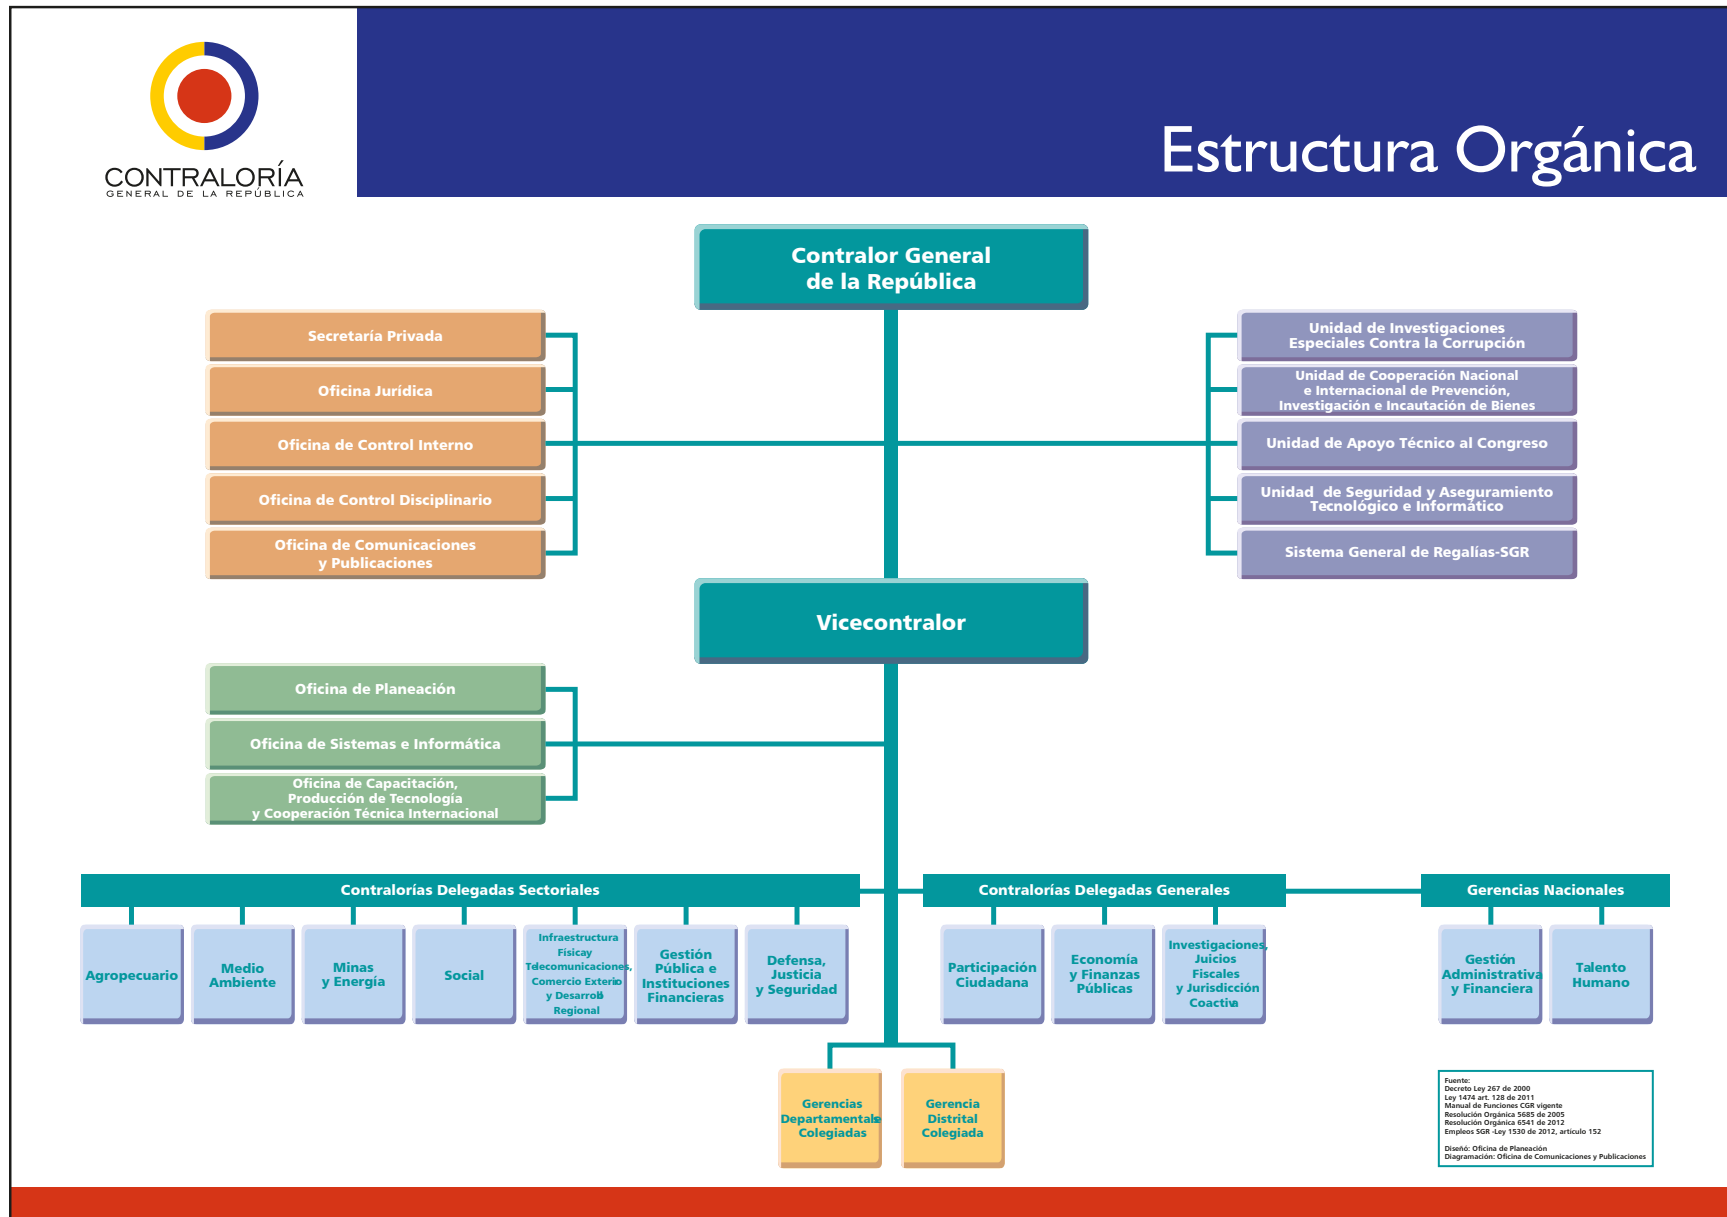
CONTRALORÍA
GENERAL DE LA REPÚBLICA

Estructura Orgánica

Contralor General de la República

Secretaría Privada
Oficina Jurídica
Oficina de Control Interno
Oficina de Control Disciplinario
Oficina de Comunicaciones y Publicaciones

Unidad de Investigaciones Especiales Contra la Corrupción
Unidad de Cooperación Nacional e Internacional de Prevención, Investigación e Incautación de Bienes
Unidad de Apoyo Técnico al Congreso
Unidad de Seguridad y Aseguramiento Tecnológico e Informático
Sistema General de Regalías-SGR

Vicecontralor

Oficina de Planeación
Oficina de Sistemas e Informática
Oficina de Capacitación, Producción de Tecnología y Cooperación Técnica Internacional

Contralorías Delegadas Sectoriales
Agropecuario
Medio Ambiente
Minas y Energía
Social
Infraestructura Fisicay Telecomunicaciones, Comercio Exterio y Desarrolo Regional
Gestión Pública e Instituciones Financieras
Defensa, Justicia y Seguridad

Contralorías Delegadas Generales
Participación Ciudadana
Economía y Finanzas Públicas
Investigaciones, Juicios Fiscales y Jurisdicción Coactiva

Gerencias Nacionales
Gestión Administrativa y Financiera
Talento Humano

Gerencias Departamentales Colegiadas
Gerencia Distrital Colegiada

Fuente:
Decreto Ley 267 de 2000
Ley 1474 art. 128 de 2011
Manual de Funciones CGR vigente
Resolución Orgánica 5685 de 2005
Resolución Orgánica 6541 de 2012
Empleos SGR Ley 1530 de 2012, artículo 152

Diseño: Oficina de Planeación
Diagramación: Oficina de Comunicaciones y Publicaciones